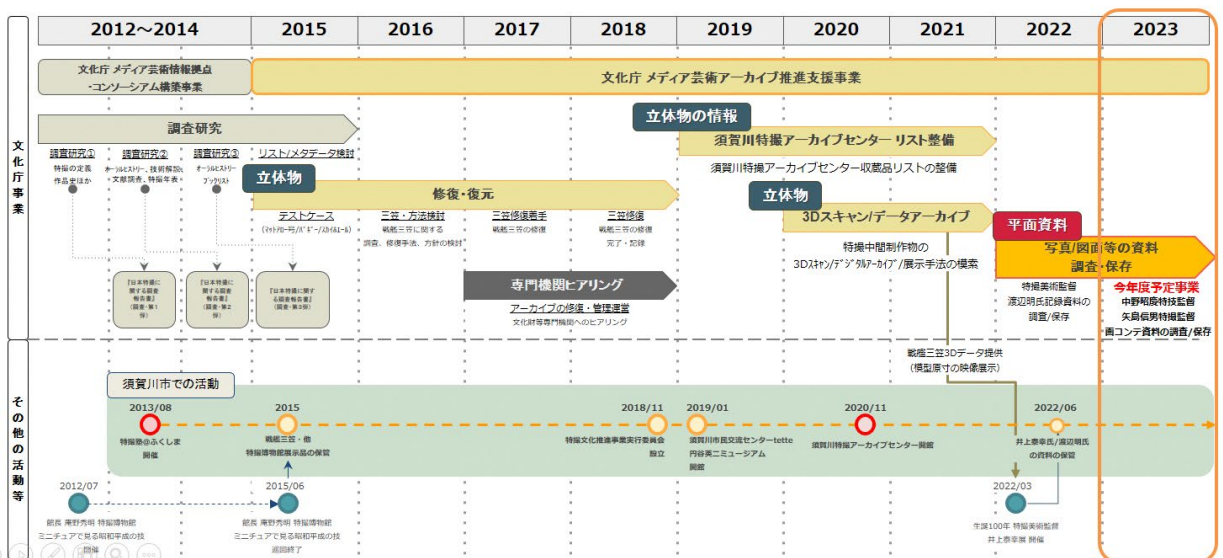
| 2012～2014 | 2015 | 2016 | 2017 | 2018 | 2019 | 2020 | 2021 | 2022 | 2023 |
|---|---|---|---|---|---|---|---|---|---|

文化庁事業

文化庁 メディア芸術情報拠点・コンソーシアム構築事業

文化庁 メディア芸術アーカイブ推進支援事業

調査研究

調査研究① 特撮の定義 作品史ほか

調査研究② オーラルヒストリー、技術解説、文献類、特撮年表

調査研究③ オーラルヒストリー ブックリスト

リスト/メタデータ検討

『日本特撮に関する調査報告書』（調査・第1弾）

『日本特撮に関する調査報告書』（調査・第2弾）

『日本特撮に関する調査報告書』（調査・第3弾）

立体物

修復・復元

テストケース （マットペイント/ミニチュア/スケール）

三笠・方法検討 戦艦三笠に関する調査、修復手法、方針の検討

三笠修復着手 戦艦三笠の修復

三笠修復 戦艦三笠の修復 完了・記録

立体物の情報

須賀川特撮アーカイブセンター リスト整備

須賀川特撮アーカイブセンター収蔵品リストの整備

立体物

3Dスキャン/データアーカイブ

特撮中間制作物の3Dスキャン/デジタルアーカイブ/展示手法の模索

専門機関ヒアリング

アーカイブの修復・管理運営 文化財等専門機関へのヒアリング

平面資料

写真/図面等の資料 調査・保存

特撮美術監督 渡辺明氏記録資料の調査/保存

今年度予定事業
中野昭慶特技監督
矢島信男特撮監督
画コンテ資料の調査/保存

戦艦三笠3Dデータ提供（模型原寸の映像展示）

その他の活動等

須賀川市での活動

2013/08 特撮塾@ふくしま開催

2015 戦艦三笠・他 特撮博物館展示品の保管

2018/11 特撮文化推進事業実行委員会設立

2019/01 須賀川市民交流センターtette 円谷英二ミュージアム開館

2020/11 須賀川特撮アーカイブセンター開館

2022/06 井上泰幸氏/渡辺明氏の資料の保管

2012/07 館長 庵野秀明 特撮博物館 ミニチュアで見る昭和平成の技 開催

2015/06 館長 庵野秀明 特撮博物館 ミニチュアで見る昭和平成の技 巡回終了

2022/03 生誕100年 特撮美術監督 井上泰幸展 開催